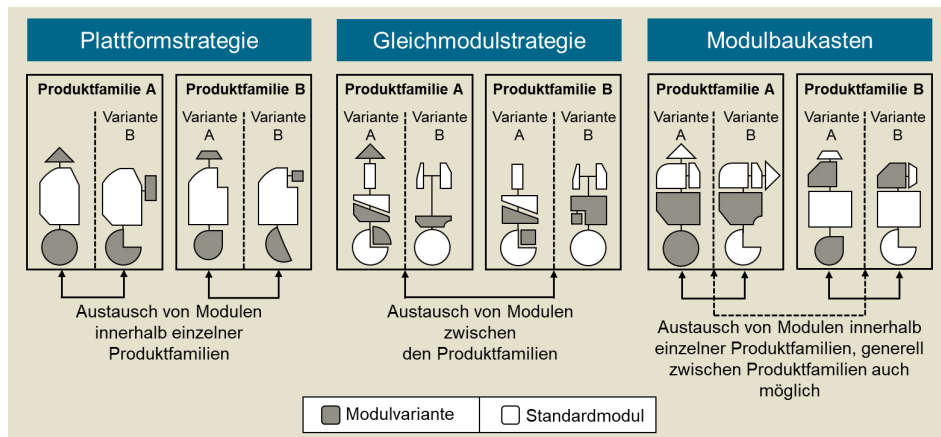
Plattformstrategie

Produktfamilie A

Variante A

Variante B

Produktfamilie B

Variante A

Variante B

Austausch von Modulen innerhalb einzelner Produktfamilien

Gleichmodulstrategie

Produktfamilie A

Variante A

Variante B

Produktfamilie B

Variante A

Variante B

Austausch von Modulen zwischen den Produktfamilien

Modulbaukasten

Produktfamilie A

Variante A

Variante B

Produktfamilie B

Variante A

Variante B

Austausch von Modulen innerhalb einzelner Produktfamilien, generell zwischen Produktfamilien auch möglich

Modulvariante

Standardmodul